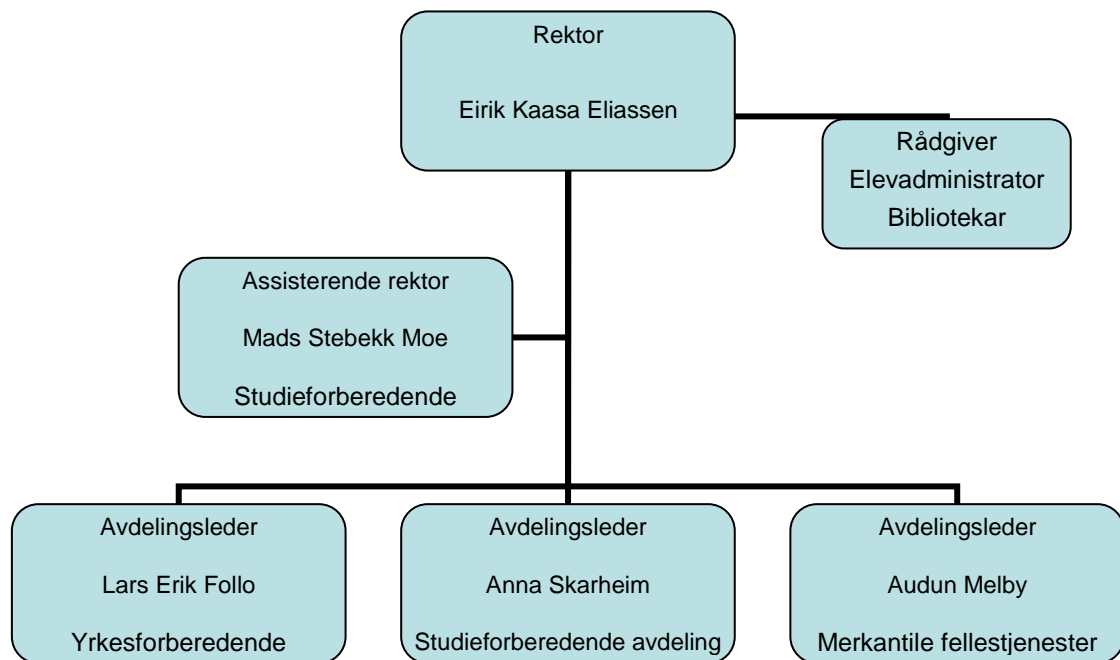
Rektor

Eirik Kaasa Eliassen

Rådgiver
Elevadministrator
Bibliotekar

Assisterende rektor

Mads Stebekk Moe

Studieforberedende

Avdelingsleder

Lars Erik Follo

Yrkesforberedende

Avdelingsleder

Anna Skarheim

Studieforberedende avdeling

Avdelingsleder

Audun Melby

Merkantile fellestjenester